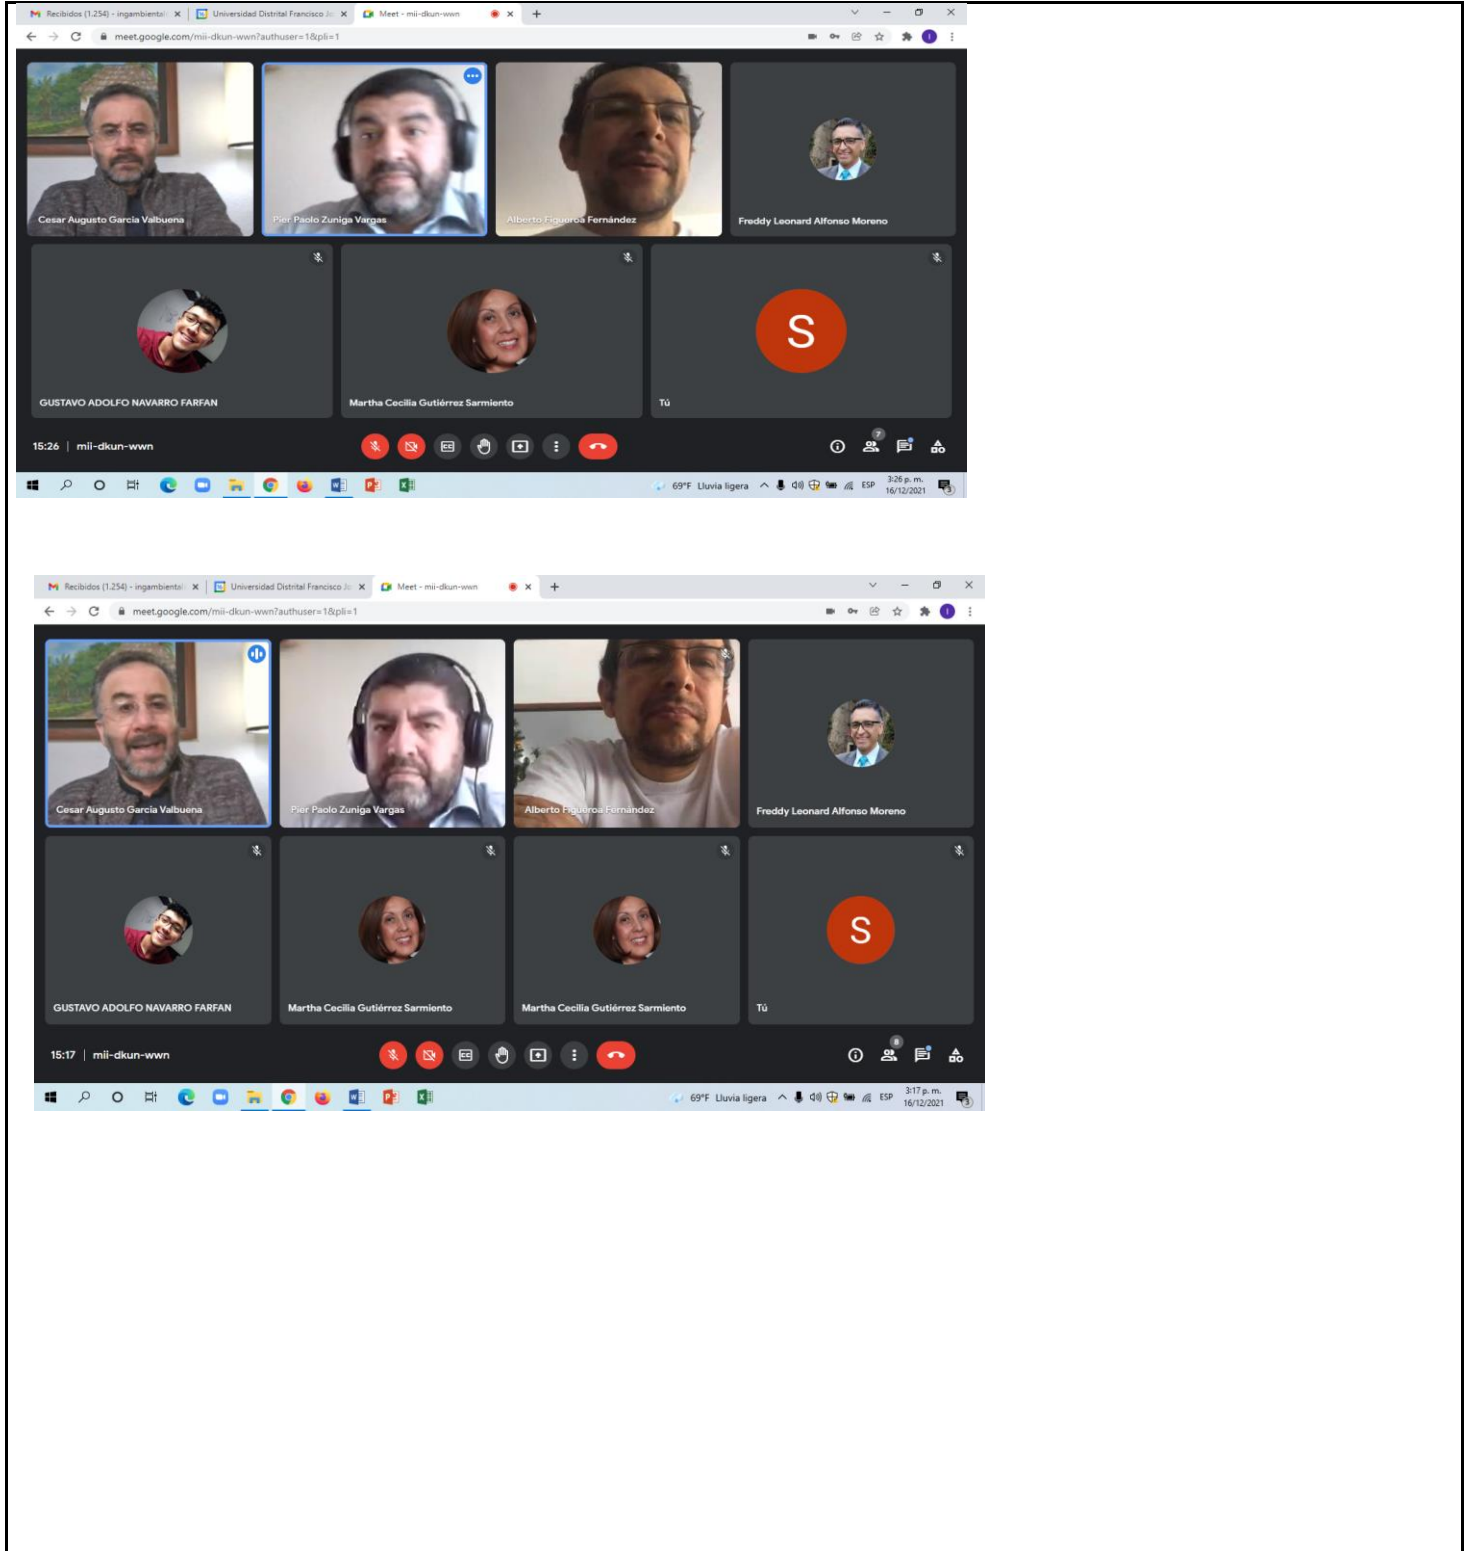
Recibidos (1.254) - ingambiental | Universidad Distrital Francisco J | Meet - mii-dkun-wwn

meet.google.com/mii-dkun-wwn?authuser=1&pli=1

Cesar Augusto Garcia Valbuena
Pier Paolo Zuniga Vargas
Alberto Figueroa Fernández
Freddy Leonard Alfonso Moreno
GUSTAVO ADOLFO NAVARRO FARFAN
Martha Cecilia Gutiérrez Sarmiento
S
Tú

15:26 | mii-dkun-wwn

7

69°F Lluvia ligera ESP 3:26 p. m. 16/12/2021

Recibidos (1.254) - ingambiental | Universidad Distrital Francisco J | Meet - mii-dkun-wwn

meet.google.com/mii-dkun-wwn?authuser=1&pli=1

Cesar Augusto Garcia Valbuena
Pier Paolo Zuniga Vargas
Alberto Figueroa Fernández
Freddy Leonard Alfonso Moreno
GUSTAVO ADOLFO NAVARRO FARFAN
Martha Cecilia Gutiérrez Sarmiento
Martha Cecilia Gutiérrez Sarmiento
S
Tú

15:17 | mii-dkun-wwn

8

69°F Lluvia ligera ESP 3:17 p. m. 16/12/2021